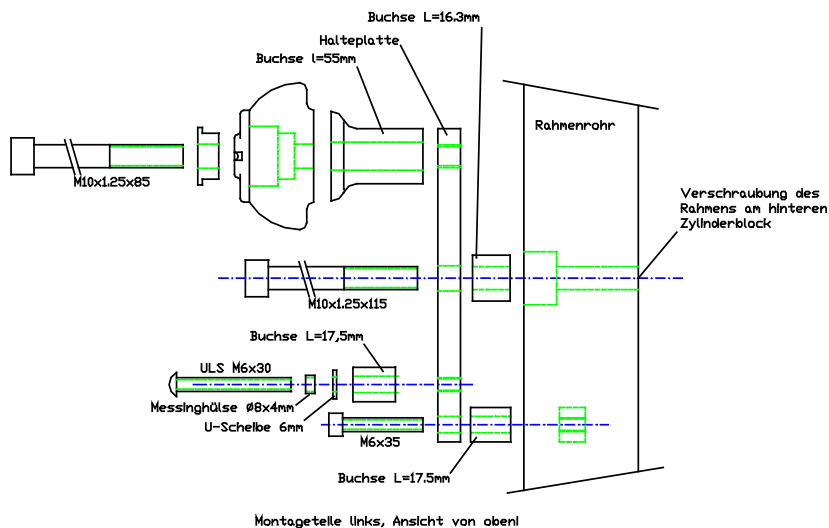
Buchse L=16.3mm
Halteplatte
Buchse l=55mm
Rahmenrohr
M10x1.25x85
Verschraubung des Rahmens am hinteren Zylinderblock
M10x1.25x115
Buchse L=17,5mm
ULS M6x30
Messinghülse Ø8x4mm
U-Scheibe 6mm
M6x35
Buchse L=17.5mm
Montageteile links, Ansicht von oben!